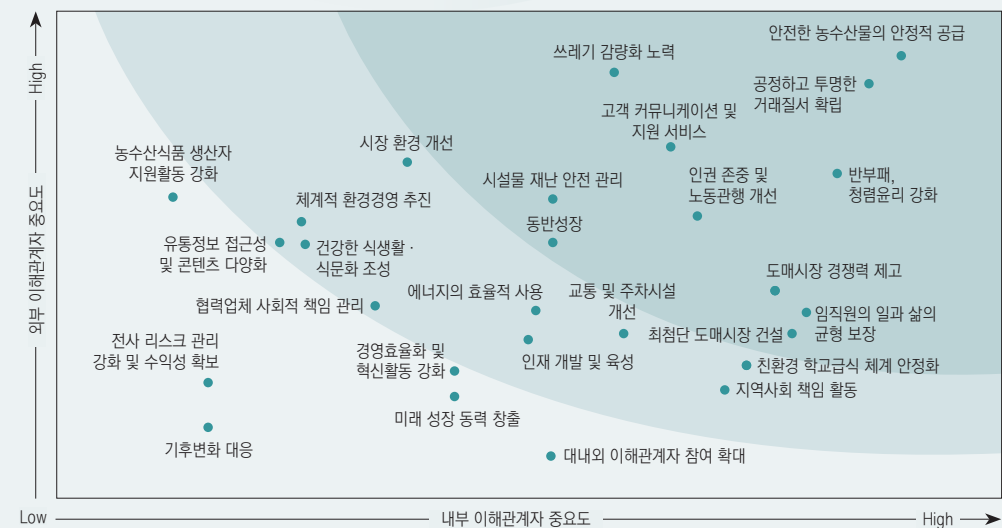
High
외부 이해관계자 중요도
안전한 농수산물의 안정적 공급
쓰레기 감량화 노력
공정하고 투명한 거래질서 확립
고객 커뮤니케이션 및 지원 서비스
농수산식품 생산자 지원활동 강화
시장 환경 개선
시설물 재난 안전 관리
인권 존중 및 노동관행 개선
반부패, 청렴윤리 강화
체계적 환경경영 추진
동반성장
유통정보 접근성 및 콘텐츠 다양화
건강한 식생활 · 식문화 조성
도매시장 경쟁력 제고
협력업체 사회적 책임 관리
에너지의 효율적 사용
교통 및 주차시설 개선
임직원의 일과 삶의 균형 보장
전사 리스크 관리 강화 및 수익성 확보
최첨단 도매시장 건설
경영효율화 및 혁신활동 강화
인재 개발 및 육성
친환경 학교급식 체계 안정화
지역사회 책임 활동
미래 성장 동력 창출
기후변화 대응
대내외 이해관계자 참여 확대
Low
내부 이해관계자 중요도
High